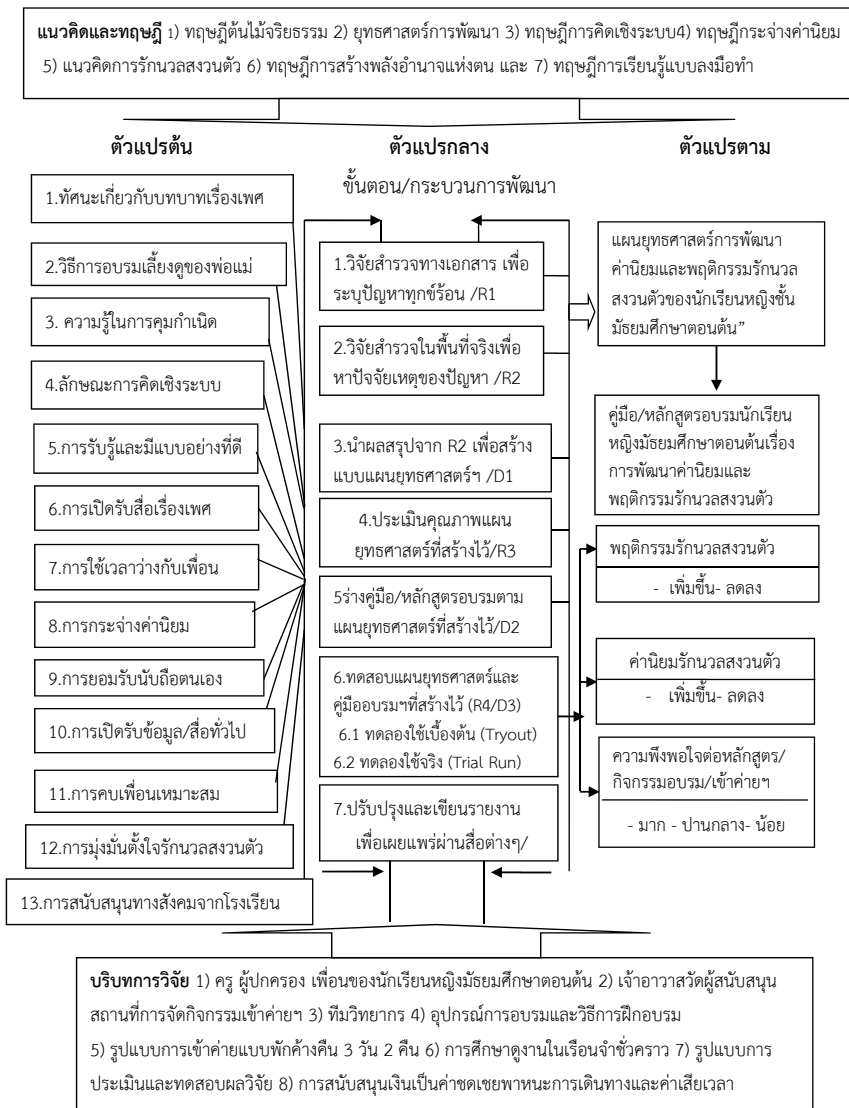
**แนวคิดและทฤษฎี** 1) ทฤษฎีต้นไม้จริยธรรม 2) ยุทธศาสตร์การพัฒนา 3) ทฤษฎีการคิดเชิงระบบ4) ทฤษฎีกระจ่างค่านิยม 5) แนวคิดการรักนวลสงวนตัว 6) ทฤษฎีการสร้างพลังอำนาจแห่งตน และ 7) ทฤษฎีการเรียนรู้แบบลงมือทำ

**ตัวแปรต้น**

1.ทัศนะเกี่ยวกับบทบาทเรื่องเพศ

2.วิธีการอบรมเลี้ยงดูของพ่อแม่

3. ความรู้ในการคุมกำเนิด

4.ลักษณะการคิดเชิงระบบ

5.การรับรู้และมีแบบอย่างที่ดี

6.การเปิดรับสื่อเรื่องเพศ

7.การใช้เวลาว่างกับเพื่อน

8.การกระจ่างค่านิยม

9.การยอมรับนับถือตนเอง

10.การเปิดรับข้อมูล/สื่อทั่วไป

11.การคบเพื่อนเหมาะสม

12.การมุ่งมั่นตั้งใจรักนวลสงวนตัว

13.การสนับสนุนทางสังคมจากโรงเรียน

**ตัวแปรกลาง**

ขั้นตอน/กระบวนการพัฒนา

1.วิจัยสำรวจทางเอกสาร เพื่อระบุปัญหาทุกข์ร้อน /R1

2.วิจัยสำรวจในพื้นที่จริงเพื่อหาปัจจัยเหตุของปัญหา /R2

3.นำผลสรุปจาก R2 เพื่อสร้างแบบแผนยุทธศาสตร์ฯ /D1

4.ประเมินคุณภาพแผนยุทธศาสตร์ที่สร้างไว้/R3

5ร่างคู่มือ/หลักสูตรอบรมตามแผนยุทธศาสตร์ที่สร้างไว้/D2

6.ทดสอบแผนยุทธศาสตร์และคู่มืออบรมฯที่สร้างไว้ (R4/D3)
6.1 ทดลองใช้เบื้องต้น (Tryout)
6.2 ทดลองใช้จริง (Trial Run)

7.ปรับปรุงและเขียนรายงานเพื่อเผยแพร่ผ่านสื่อต่างๆ/

**ตัวแปรตาม**

แผนยุทธศาสตร์การพัฒนาค่านิยมและพฤติกรรมรักนวลสงวนตัวของนักเรียนหญิงชั้นมัธยมศึกษาตอนต้น”

คู่มือ/หลักสูตรอบรมนักเรียนหญิงมัธยมศึกษาตอนต้นเรื่องการพัฒนาค่านิยมและพฤติกรรมรักนวลสงวนตัว

พฤติกรรมรักนวลสงวนตัว
- เพิ่มขึ้น- ลดลง

ค่านิยมรักนวลสงวนตัว
- เพิ่มขึ้น- ลดลง

ความพึงพอใจต่อหลักสูตร/กิจกรรมอบรม/เข้าค่ายฯ
- มาก - ปานกลาง- น้อย

**บริบทการวิจัย** 1) ครู ผู้ปกครอง เพื่อนของนักเรียนหญิงมัธยมศึกษาตอนต้น 2) เจ้าอาวาสวัดผู้สนับสนุนสถานที่การจัดกิจกรรมเข้าค่ายฯ 3) ทีมวิทยากร 4) อุปกรณ์การอบรมและวิธีการฝึกอบรม 5) รูปแบบการเข้าค่ายแบบพักค้างคืน 3 วัน 2 คืน 6) การศึกษาดูงานในเรือนจำชั่วคราว 7) รูปแบบการประเมินและทดสอบผลวิจัย 8) การสนับสนุนเงินเป็นค่าชดเชยพาหนะการเดินทางและค่าเสียเวลา